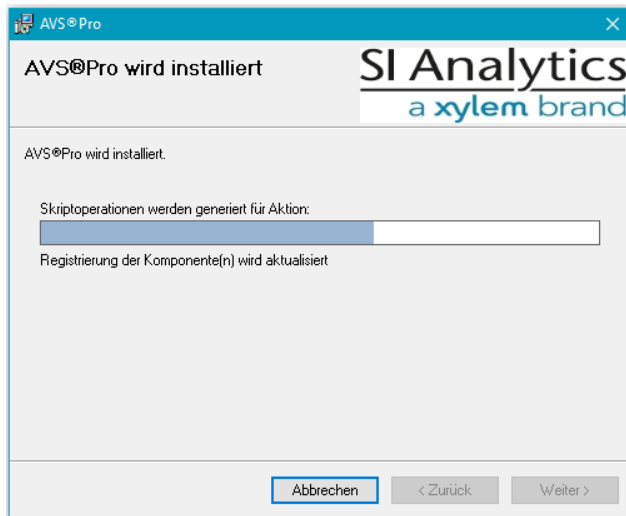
AVS®Pro

AVS®Pro wird installiert

SI Analytics
a xylem brand

AVS®Pro wird installiert.

Skriptoperationen werden generiert für Aktion:

Registrierung der Komponente(n) wird aktualisiert

Abbrechen
< Zurück
Weiter >